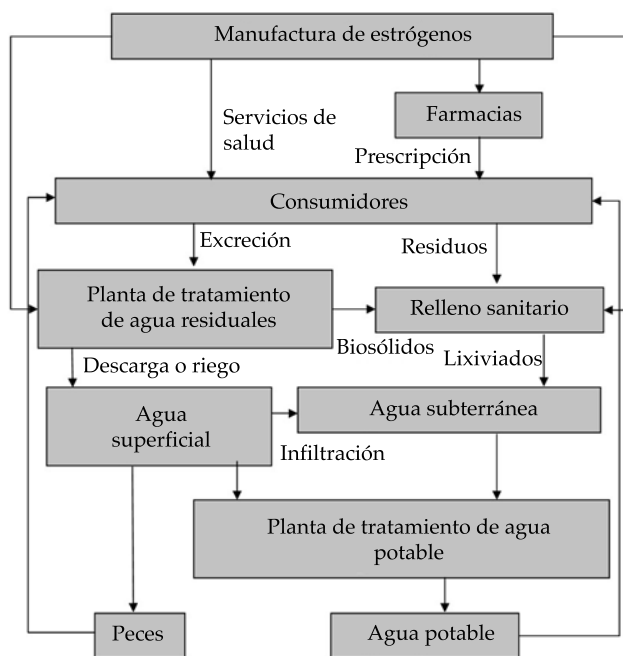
Manufactura de estrógenos

Servicios de salud

Farmacias

Prescripción

Consumidores

Excreción

Residuos

Planta de tratamiento de agua residuales

Relleno sanitario

Biosólidos

Lixiviados

Descarga o riego

Agua superficial

Agua subterránea

Infiltración

Planta de tratamiento de agua potable

Peces

Agua potable